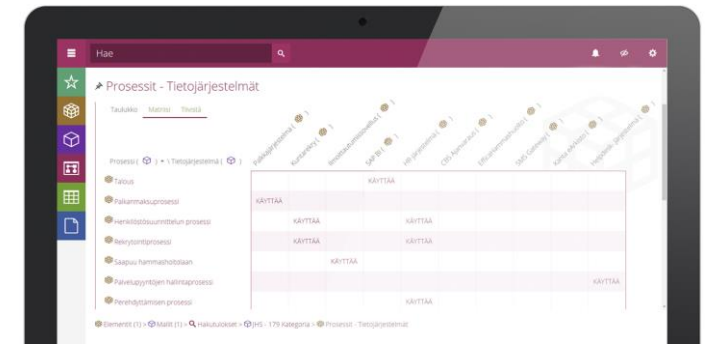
Hae

Prosessit - Tietojärjestelmät

Taulukko Matriisi Tiivistä

Prosessi ( ) • \ Tietojärjestelmä ( )

Palkkajärjestelmä ( ) Kuntarekry ( ) Resurssienhallinta ( ) SAP BI ( ) HR-järjestelmä ( ) CRS Asiakkuus ( ) Erikoisrekisteri ( ) SMS Gateway ( ) Kaista ( ) Hoitopolku-järjestelmä ( )

| | | | | | | | | | | |
|---|---|---|---|---|---|---|---|---|---|---|
| Talous | | | | KÄYTTÄÄ | | | | | | |
| Palkanmaksuprosessi | KÄYTTÄÄ | | | | | | | | | |
| Henkilöstösuunnittelun prosessi | | KÄYTTÄÄ | | | KÄYTTÄÄ | | | | | |
| Rekrytointiprosessi | | KÄYTTÄÄ | | | KÄYTTÄÄ | | | | | |
| Saapuu hammashoitolaan | | | KÄYTTÄÄ | | | | | | | |
| Palvelupyyntöjen hallintaprosessi | | | | | | | | | | KÄYTTÄÄ |
| Perehdyttämisen prosessi | | | | | KÄYTTÄÄ | | | | | |

Elementit (1) > Mallit (1) > Hakutulokset > JHS - 179 Kategoria > Prosessit - Tietojärjestelmät